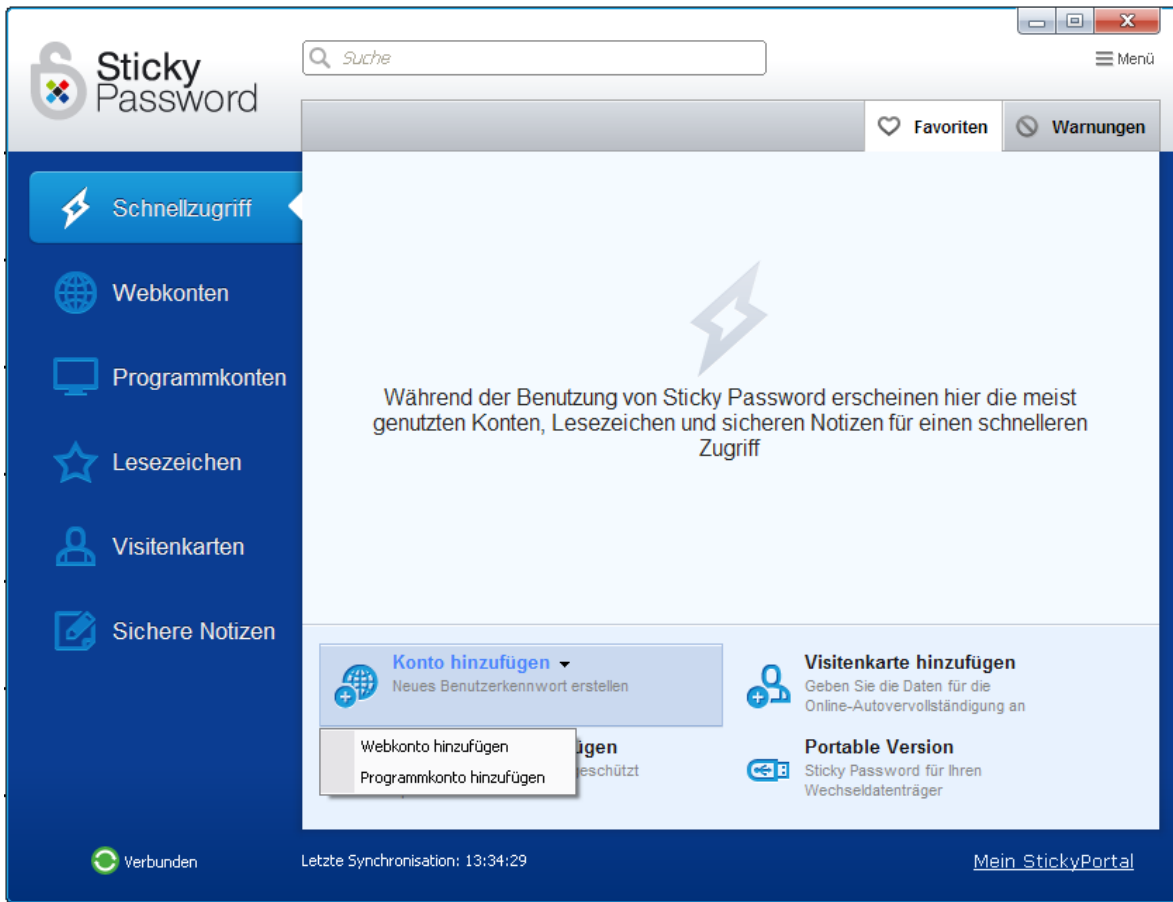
Sticky Password

Suche

Menü

Favoriten

Warnungen

Schnellzugriff

Webkonten

Programmkonten

Lesezeichen

Visitenkarten

Sichere Notizen

Während der Benutzung von Sticky Password erscheinen hier die meist genutzten Konten, Lesezeichen und sicheren Notizen für einen schnelleren Zugriff

Konto hinzufügen
Neues Benutzerkennwort erstellen

Visitenkarte hinzufügen
Geben Sie die Daten für die Online-Autovervollständigung an

Webkonto hinzufügen
Programmkonto hinzufügen

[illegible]ügen
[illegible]eschützt

Portable Version
Sticky Password für Ihren Wechseldatenträger

Verbunden

Letzte Synchronisation: 13:34:29

Mein StickyPortal